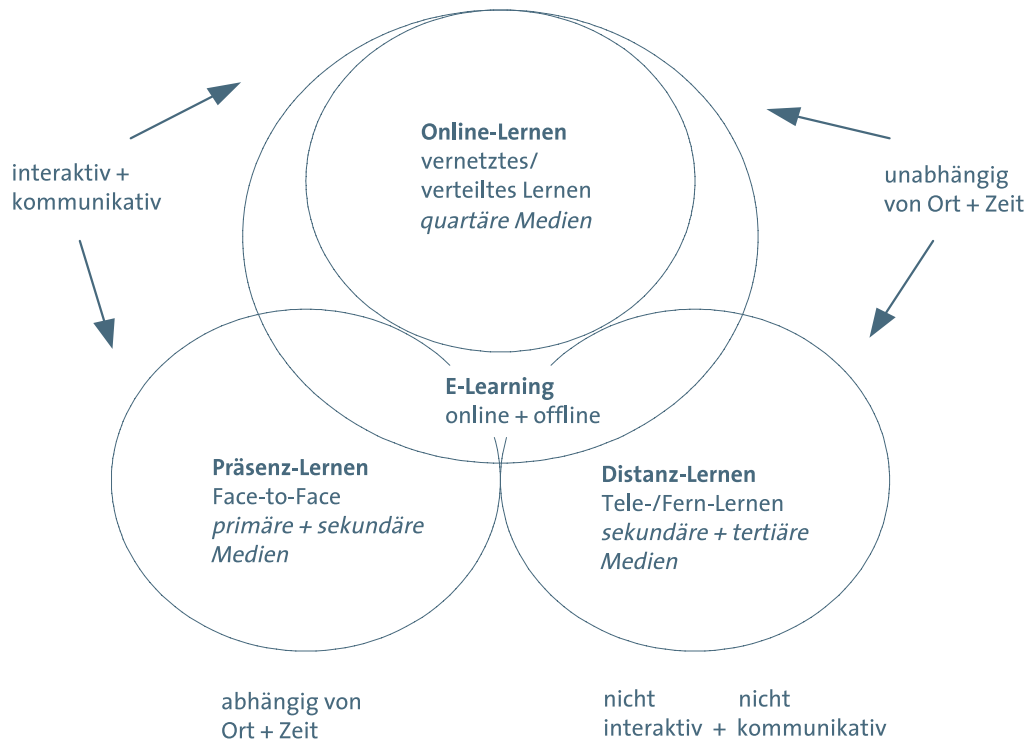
interaktiv + kommunikativ

Online-Lernen
vernetztes/
verteiltes Lernen
*quartäre Medien*

unabhängig von Ort + Zeit

E-Learning
online + offline

Präsenz-Lernen
Face-to-Face
*primäre + sekundäre Medien*

Distanz-Lernen
Tele-/Fern-Lernen
*sekundäre + tertiäre Medien*

abhängig von Ort + Zeit

nicht interaktiv + nicht kommunikativ